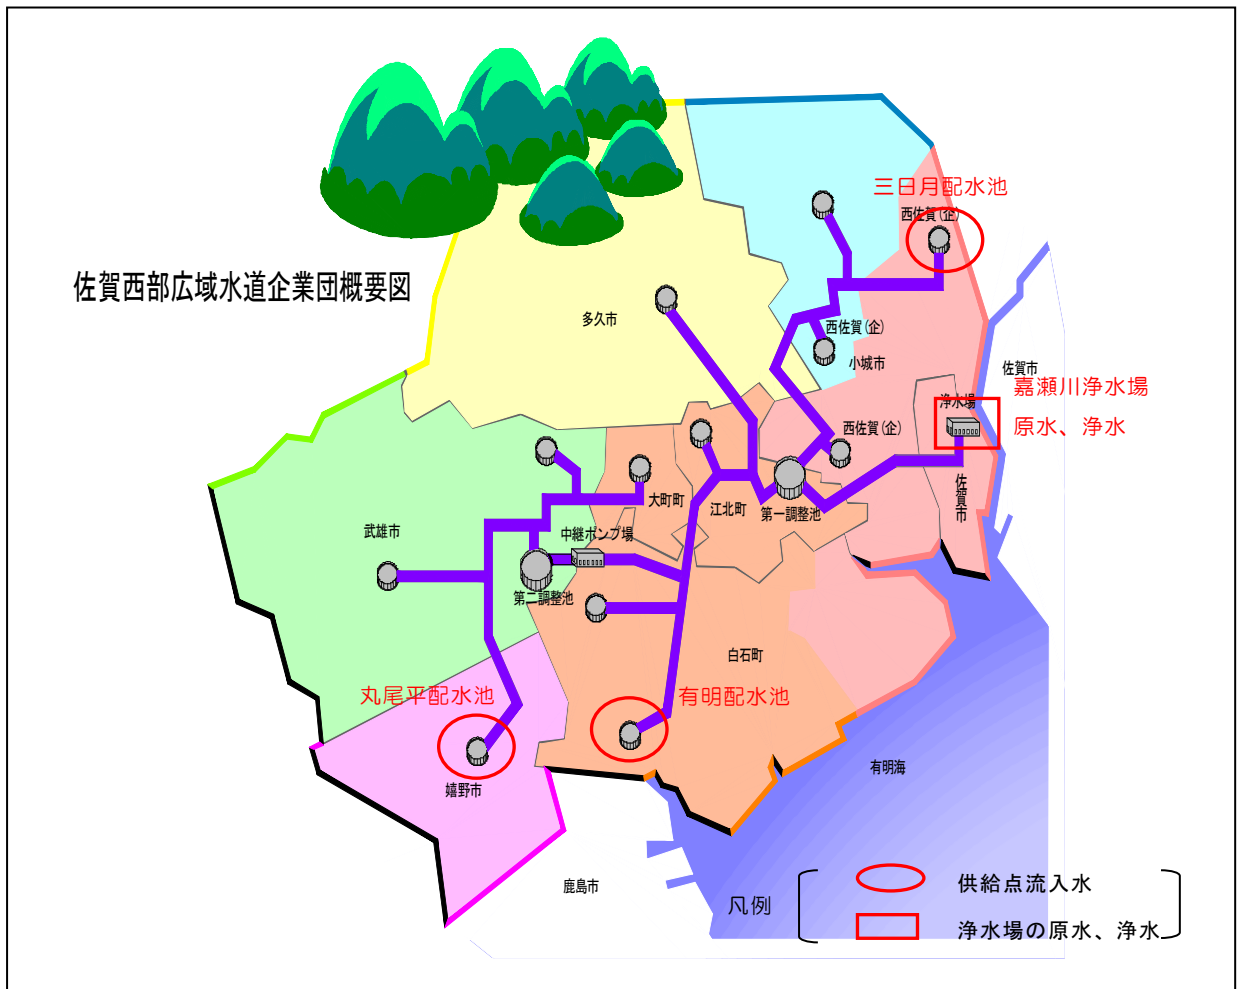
佐賀西部広域水道企業団概要図

三日月配水池
西佐賀(企)

多久市

西佐賀(企)
小城市

佐賀市
嘉瀬川浄水場
浄水場
原水、浄水

西佐賀(企)

佐賀市

大町町
江北町
第一調整池

武雄市

中継ポンプ場

第二調整池

白石町

丸尾平配水池
有明配水池

嬉野市

有明海

鹿島市

凡例
供給点流入水
浄水場の原水、浄水